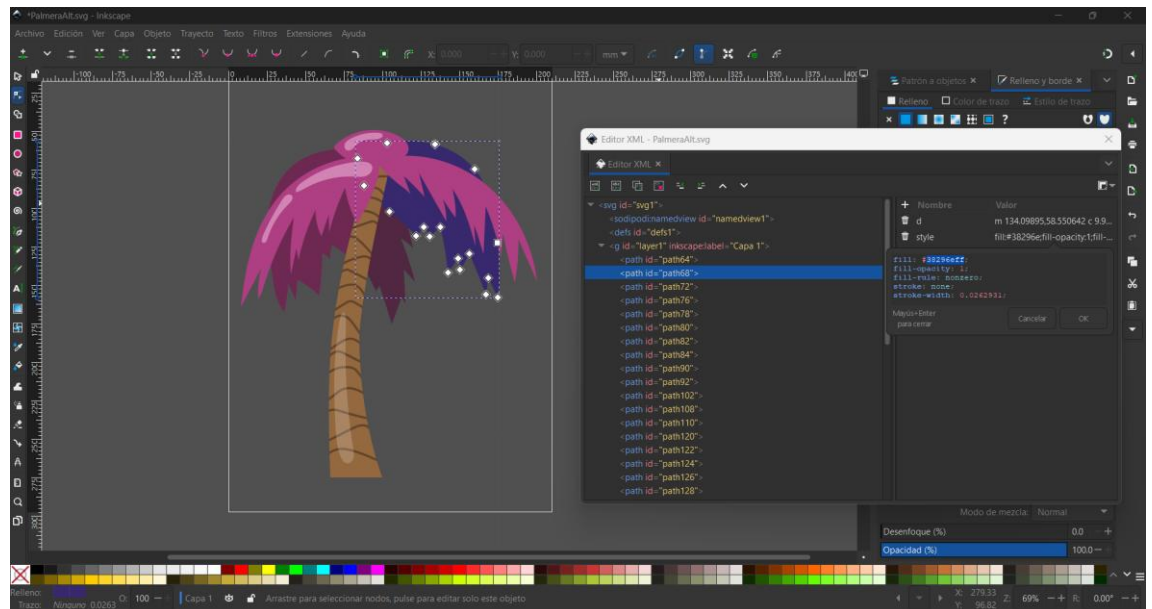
*PalmeraAlt.svg - Inkscape

Archivo Edición Ver Capa Objeto Trayecto Texto Filtros Extensiones Ayuda

X: 0.000 Y: 0.000 mm

Patrón a objetos × Relleno y borde ×

Relleno Color de trazo Estilo de trazo

Editor XML - PalmeraAlt.svg

Editor XML ×

<svg id="svg1">
<sodipodi:namedview id="namedview1">
<defs id="defs1">
<g id="layer1" inkscape:label="Capa 1">
<path id="path64">
<path id="path68">
<path id="path72">
<path id="path76">
<path id="path78">
<path id="path80">
<path id="path82">
<path id="path84">
<path id="path90">
<path id="path92">
<path id="path102">
<path id="path108">
<path id="path110">
<path id="path120">
<path id="path122">
<path id="path124">
<path id="path126">
<path id="path128">

Nombre Valor
d m 134.09895,58.550642 c 9.9...
style fill:#38296e;fill-opacity:1;fill-...

fill: #38296eff;
fill-opacity: 1;
fill-rule: nonzero;
stroke: none;
stroke-width: 0.0262931;

Mayús+Enter para cerrar

Cancelar OK

Modo de mezcla: Normal
Desenfoque (%) 0.0
Opacidad (%) 100.0

Relleno:
Trazo: Ninguno 0.0263
O: 100
Capa 1
Arrastre para seleccionar nodos, pulse para editar solo este objeto
X: 279.33 Y: 96.02 Z: 69% R: 0.00°